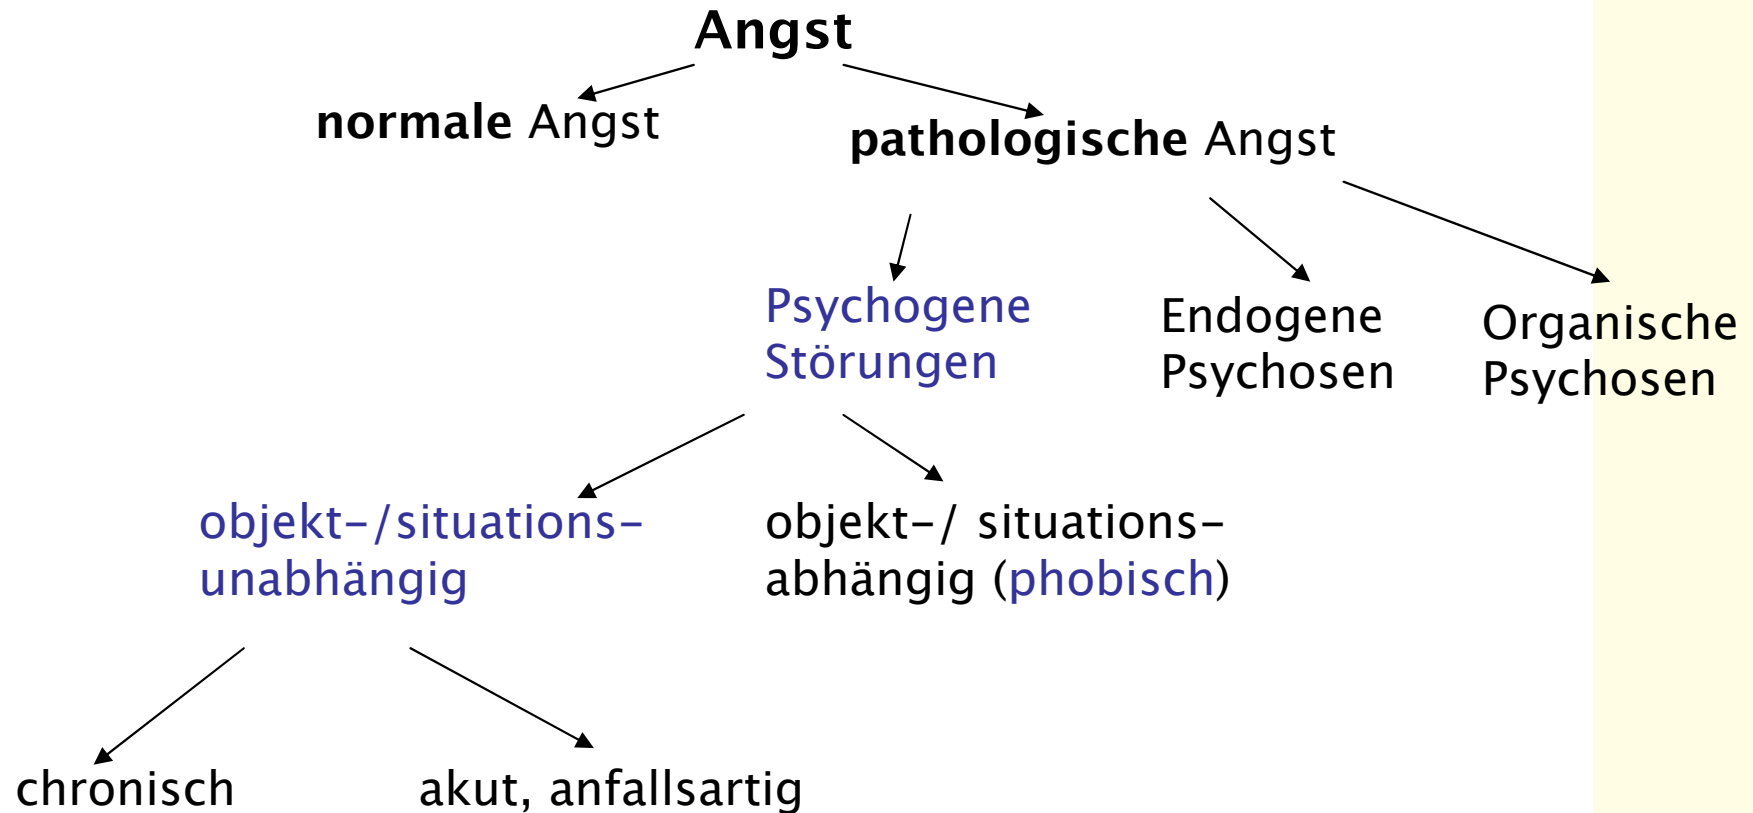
Angst

normale Angst

pathologische Angst

Psychogene Störungen

Endogene Psychosen

Organische Psychosen

objekt-/situations-unabhängig

objekt-/ situations-abhängig (phobisch)

chronisch

akut, anfallsartig